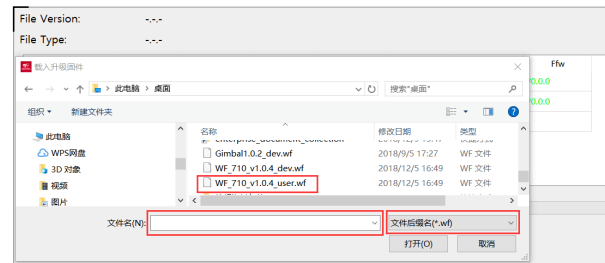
File Version: -.-.-
File Type: -.-.-

Ffw
0.0.0
0.0.0

载入升级固件

此电脑 › 桌面

搜索"桌面"

组织 ▾ 新建文件夹

此电脑
WPS网盘
3D 对象
视频
图片

| 名称 | 修改日期 | 类型 |
|---|---|---|
| enterprise_document_collection | | |
| Gimbal1.0.2_dev.wf | 2018/9/5 17:27 | WF 文件 |
| WF_710_v1.0.4_dev.wf | 2018/12/5 16:49 | WF 文件 |
| WF_710_v1.0.4_user.wf | 2018/12/5 16:49 | WF 文件 |

文件名(N):
文件后缀名(*.wf)
打开(O) 取消